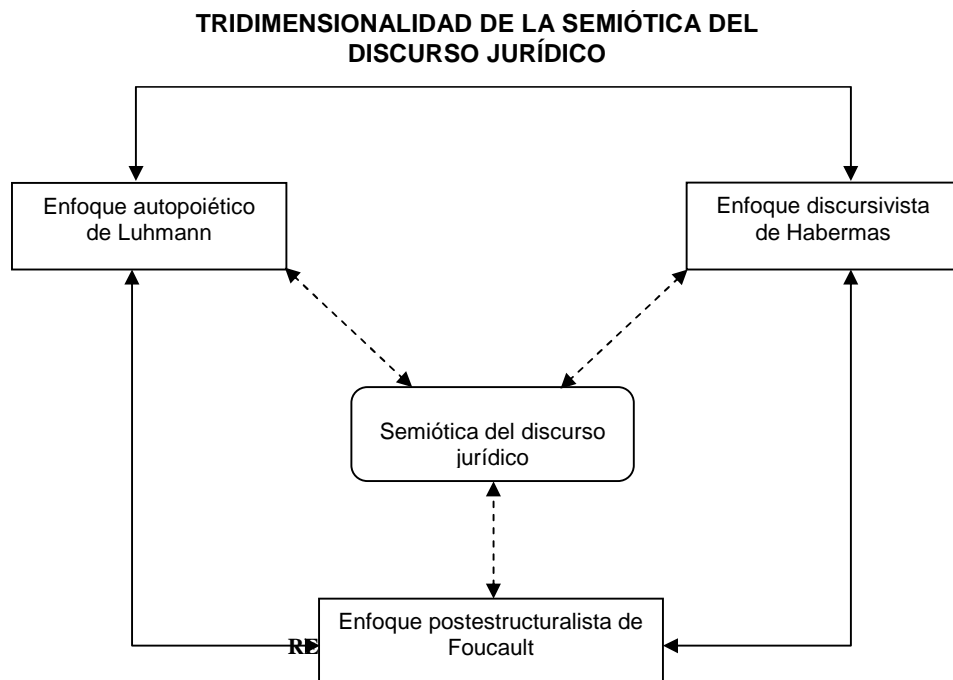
TRIDIMENSIONALIDAD DE LA SEMIÓTICA DEL DISCURSO JURÍDICO

Enfoque autopoiético de Luhmann

Enfoque discursivista de Habermas

Semiótica del discurso jurídico

RE

Enfoque postestructuralista de Foucault